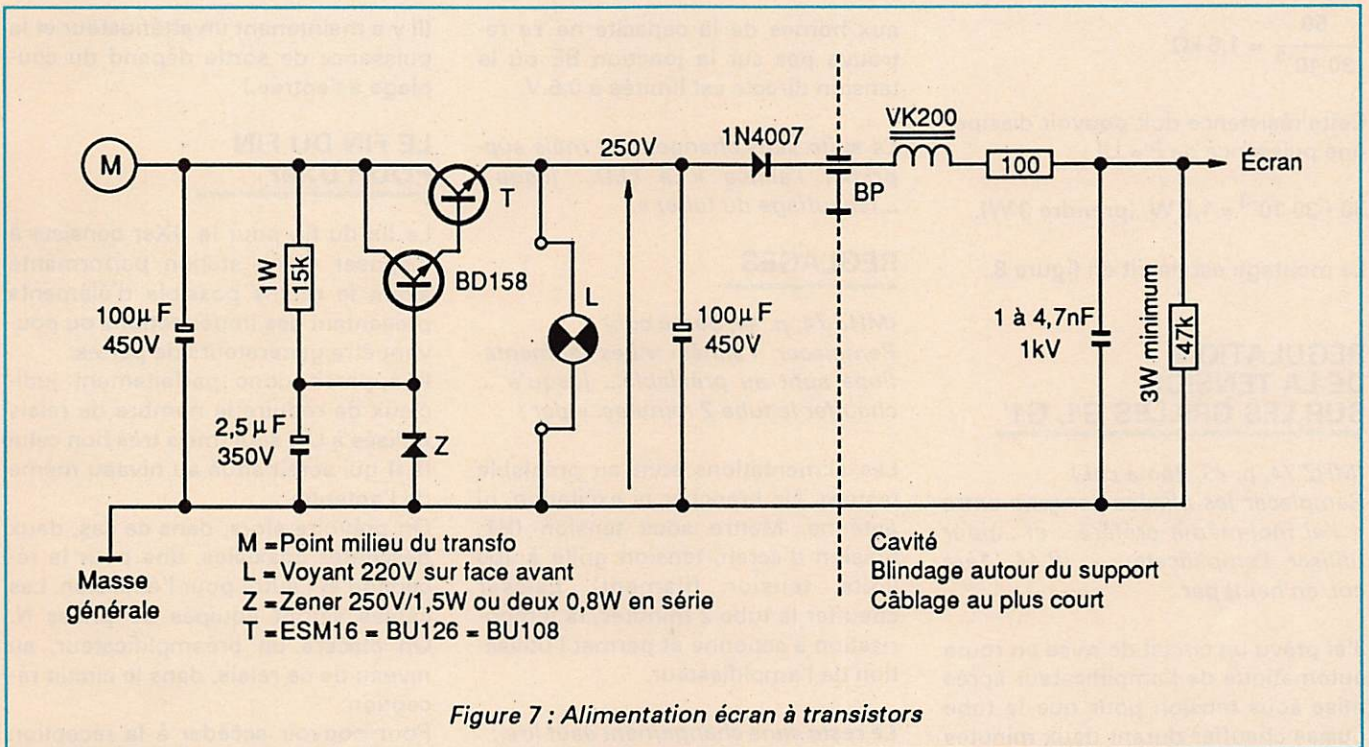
M

1W

15k

T

BD158

250V

1N4007

VK200

BP

100

Écran

100µF
450V

L

100µF
450V

1 à 4,7nF
1kV

3W minimum

47k

2,5µF
350V

Z

Masse
générale

M = Point milieu du transfo
L = Voyant 220V sur face avant
Z = Zener 250V/1,5W ou deux 0,8W en série
T = ESM16 = BU126 = BU108

Cavité
Blindage autour du support
Câblage au plus court

Figure 7 : Alimentation écran à transistors